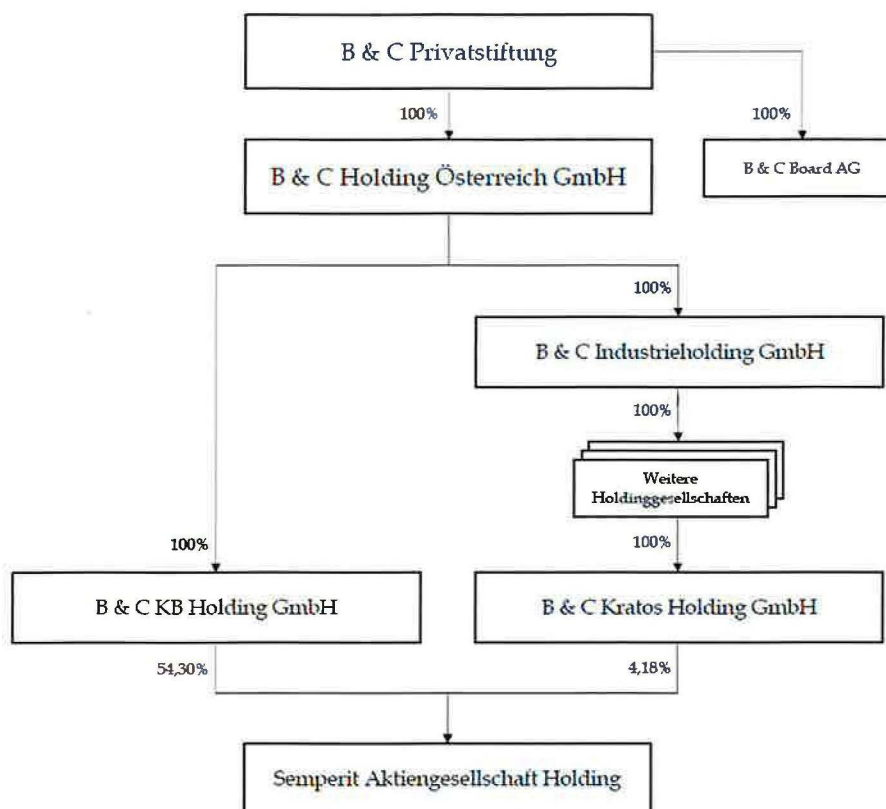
B & C Privatstiftung

100%

100%

B & C Holding Österreich GmbH

B & C Board AG

100%

B & C Industrieholding GmbH

100%

Weitere Holdinggesellschaften

100%

100%

B & C KB Holding GmbH

B & C Kratos Holding GmbH

54,30%

4,18%

Semperit Aktiengesellschaft Holding